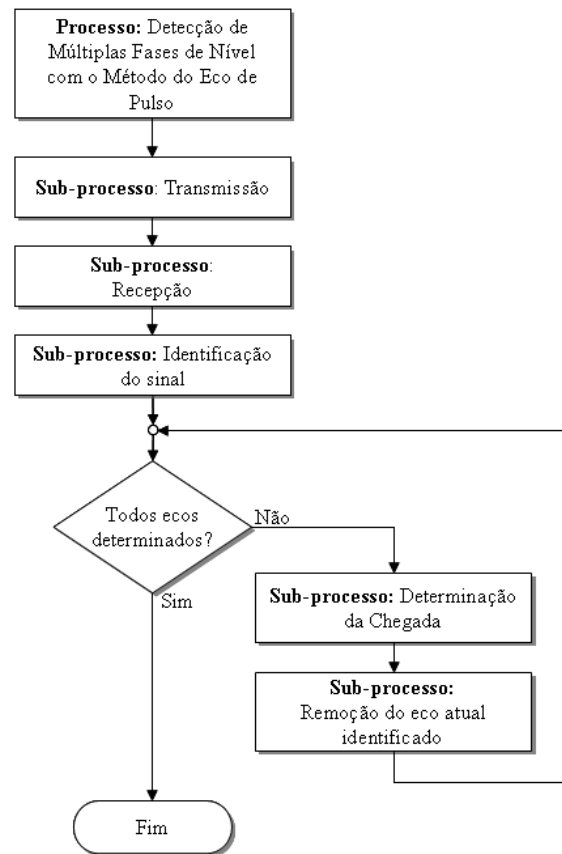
**Processo:** Detecção de Múltiplas Fases de Nível com o Método do Eco de Pulso

**Sub-processo**: Transmissão

**Sub-processo**: Recepção

**Sub-processo:** Identificação do sinal

Todos ecos determinados?

Não

**Sub-processo:** Determinação da Chegada

**Sub-processo:** Remoção do eco atual identificado

Sim

Fim